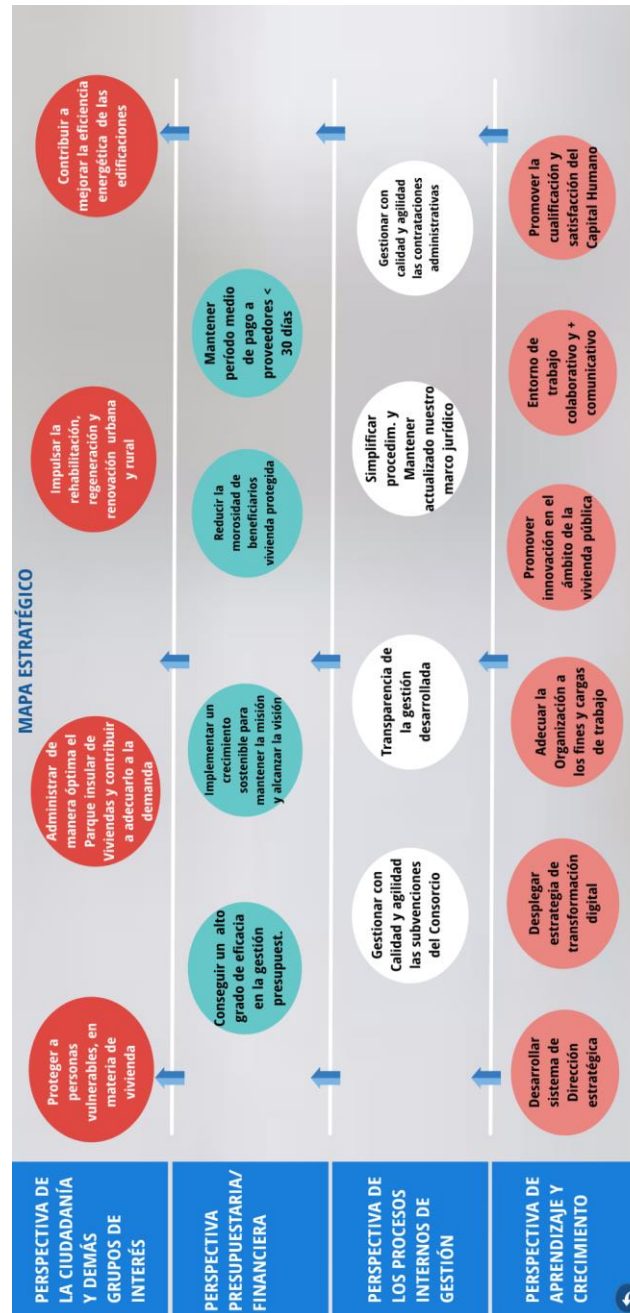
MAPA ESTRATÉGICO

PERSPECTIVA DE LA CIUDADANÍA Y DEMÁS GRUPOS DE INTERÉS

Proteger a personas vulnerables, en materia de vivienda

Administrar de manera óptima el Parque insular de Viviendas y contribuir a adecuarlo a la demanda

Impulsar la rehabilitación, regeneración y renovación urbana y rural

Contribuir a mejorar la eficiencia energética de las edificaciones

PERSPECTIVA PRESUPUESTARIA/ FINANCIERA

Conseguir un alto grado de eficacia en la gestión presupuest.

Implementar un crecimiento sostenible para mantener la misión y alcanzar la visión

Reducir la morosidad de beneficiarios vivienda protegida

Mantener período medio de pago a proveedores < 30 días

PERSPECTIVA DE LOS PROCESOS INTERNOS DE GESTIÓN

Gestionar con Calidad y agilidad las subvenciones del Consorcio

Transparencia de la gestión desarrollada

Simplificar procedim. y Mantener actualizado nuestro marco jurídico

Gestionar con calidad y agilidad las contrataciones administrativas

PERSPECTIVA DE APRENDIZAJE Y CRECIMIENTO

Desarrollar sistema de Dirección estratégica

Desplegar estrategia de transformación digital

Adecuar la Organización a los fines y cargas de trabajo

Promover innovación en el ámbito de la vivienda pública

Entorno de trabajo colaborativo y + comunicativo

Promover la cualificación y satisfacción del Capital Humano